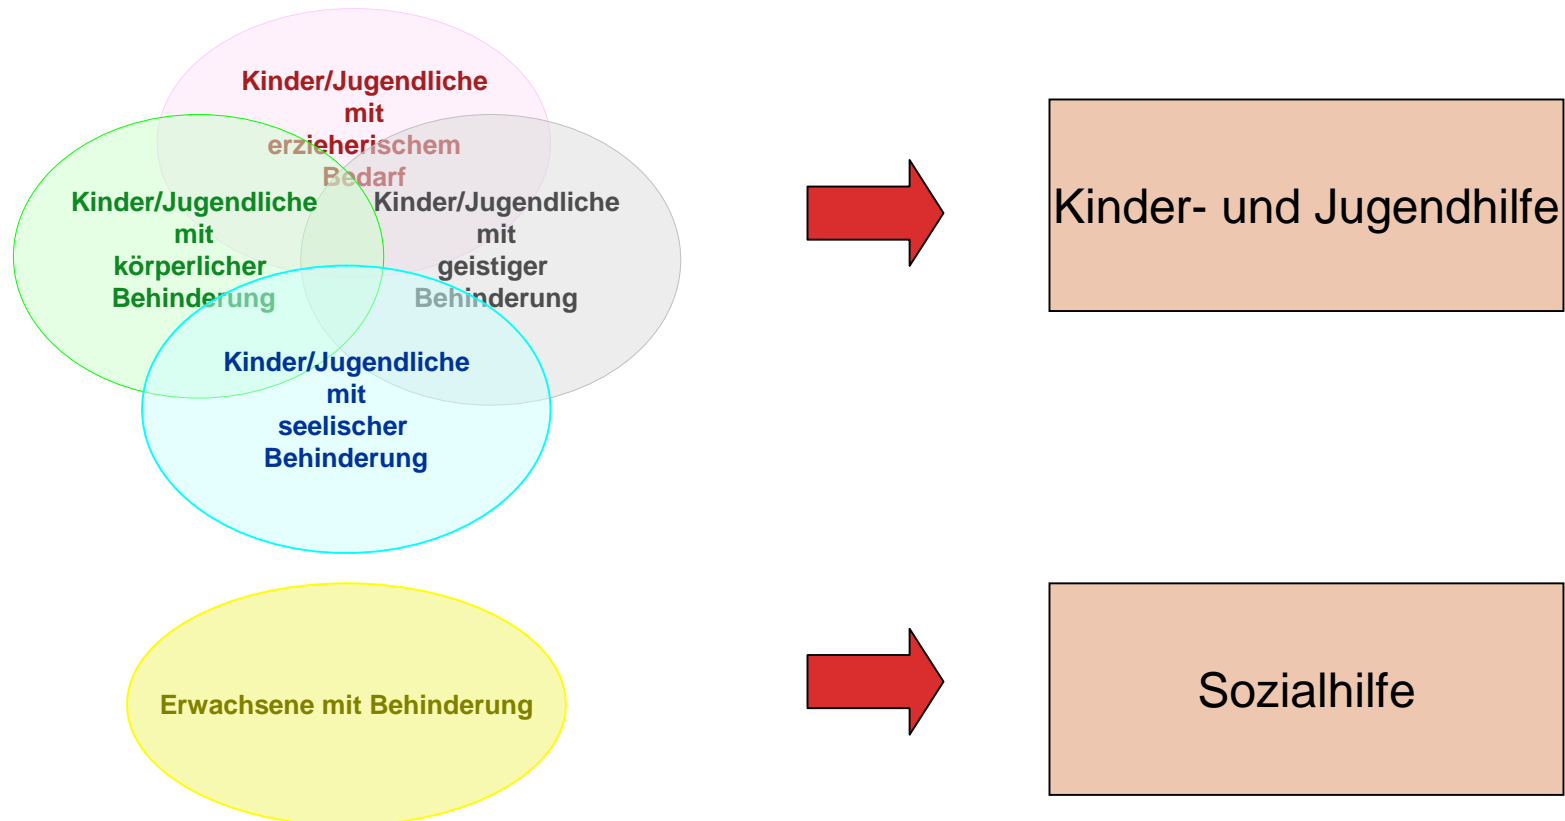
Kinder/Jugendliche mit erzieherischem Bedarf

Kinder/Jugendliche mit körperlicher Behinderung

Kinder/Jugendliche mit geistiger Behinderung

Kinder/Jugendliche mit seelischer Behinderung

Kinder- und Jugendhilfe

Erwachsene mit Behinderung

Sozialhilfe